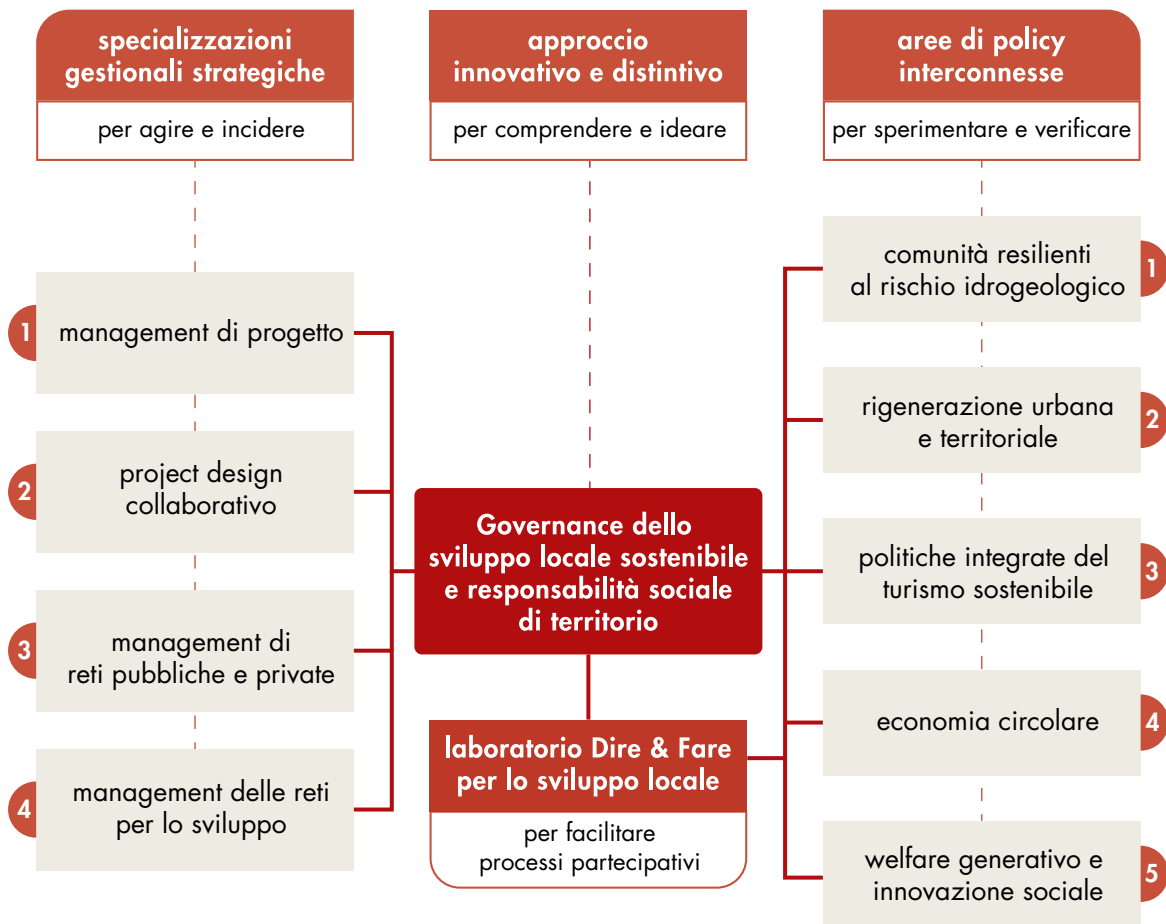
specializzazioni gestionali strategiche

per agire e incidere

approccio innovativo e distintivo

per comprendere e ideare

aree di policy interconnesse

per sperimentare e verificare

1 management di progetto

2 project design collaborativo

3 management di reti pubbliche e private

4 management delle reti per lo sviluppo

Governance dello sviluppo locale sostenibile e responsabilità sociale di territorio

laboratorio Dire & Fare per lo sviluppo locale

per facilitare processi partecipativi

comunità resilienti al rischio idrogeologico 1

rigenerazione urbana e territoriale 2

politiche integrate del turismo sostenibile 3

economia circolare 4

welfare generativo e innovazione sociale 5